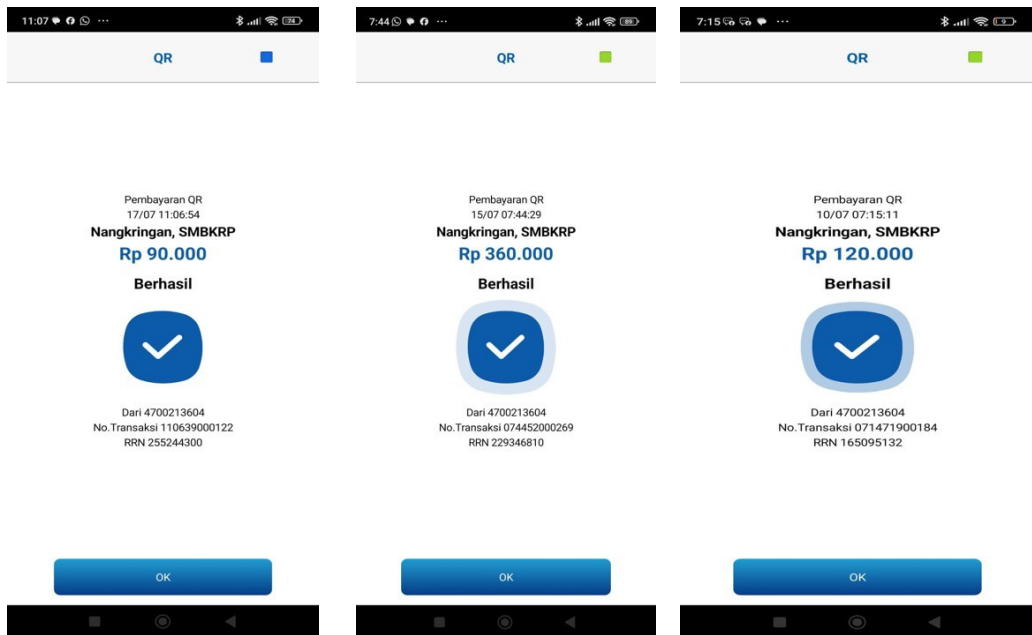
11:07 ··· 74

QR

Pembayaran QR
17/07 11:06:54
Nangkringan, SMBKRP
Rp 90.000
Berhasil

Dari 4700213604
No.Transaksi 110639000122
RRN 255244300

OK

7:44 ··· 89

QR

Pembayaran QR
15/07 07:44:29
Nangkringan, SMBKRP
Rp 360.000
Berhasil

Dari 4700213604
No.Transaksi 074452000269
RRN 229346810

OK

7:15 ··· 9

QR

Pembayaran QR
10/07 07:15:11
Nangkringan, SMBKRP
Rp 120.000
Berhasil

Dari 4700213604
No.Transaksi 071471900184
RRN 165095132

OK